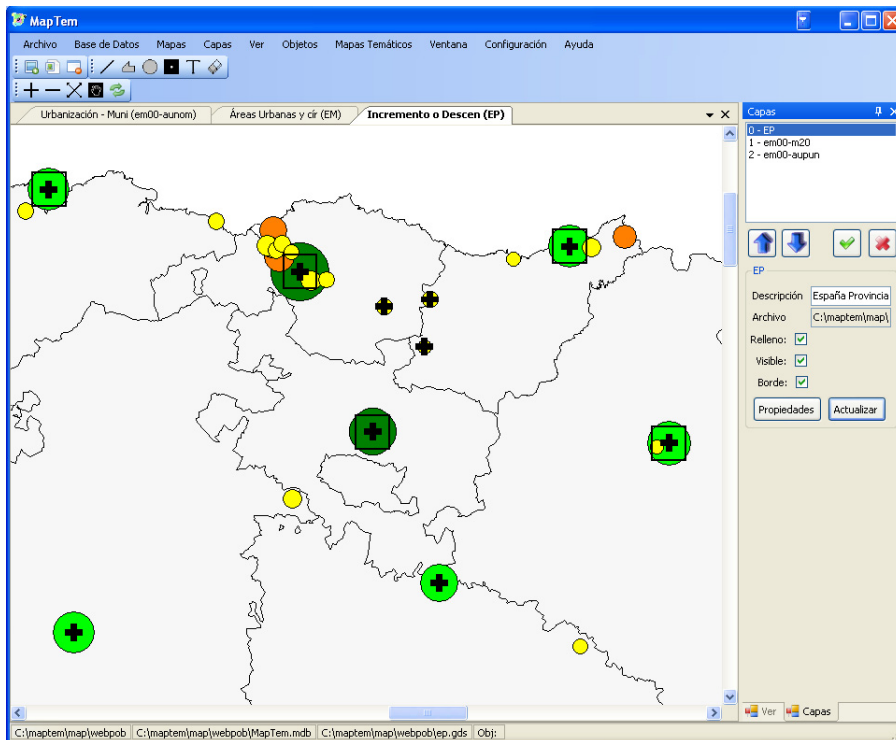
MapTem

Archivo Base de Datos Mapas Capas Ver Objetos Mapas Temáticos Ventana Configuración Ayuda

Urbanización - Muni (em00-aunom) Áreas Urbanas y cir (EM) Incremento o Descen (EP)

Capas
0 - EP
1 - em00-m20
2 - em00-aupun

EP
Descripción España Provincia
Archivo C:\maptem\map\
Relleno:
Visible:
Borde:
Propiedades Actualizar

Ver Capas

C:\maptem\map\webpob C:\maptem\map\webpob\MapTem.mdb C:\maptem\map\webpob\ep.gds Obj: